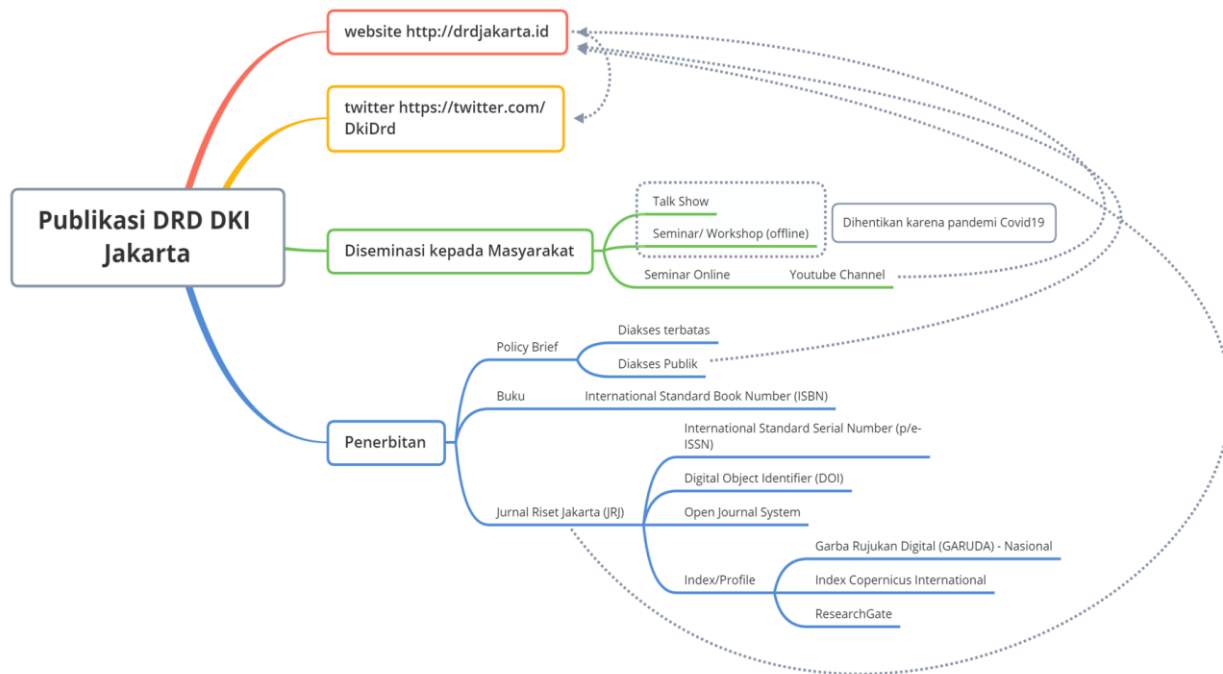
website http://drdjakarta.id

twitter https://twitter.com/DkiDrd

Publikasi DRD DKI Jakarta

Diseminasi kepada Masyarakat

Talk Show

Seminar/ Workshop (offline)

Dihentikan karena pandemi Covid19

Seminar Online

Youtube Channel

Penerbitan

Policy Brief

Diakses terbatas

Diakses Publik

Buku

International Standard Book Number (ISBN)

Jurnal Riset Jakarta (JRJ)

International Standard Serial Number (p/e-ISSN)

Digital Object Identifier (DOI)

Open Journal System

Index/Profile

Garba Rujukan Digital (GARUDA) - Nasional

Index Copernicus International

ResearchGate